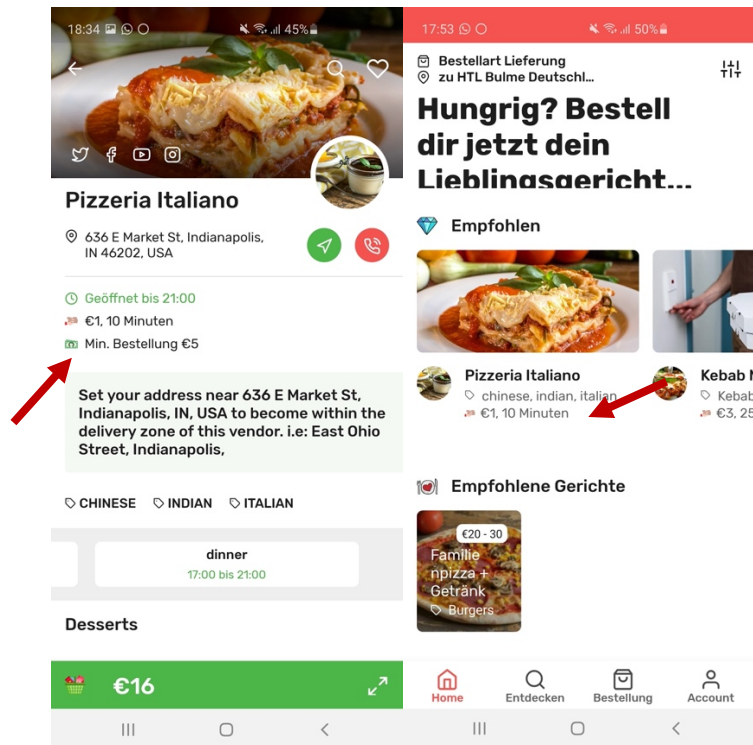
18:34 45%

Pizzeria Italiano

636 E Market St, Indianapolis, IN 46202, USA

Geöffnet bis 21:00
€1, 10 Minuten
Min. Bestellung €5

Set your address near 636 E Market St, Indianapolis, IN, USA to become within the delivery zone of this vendor. i.e: East Ohio Street, Indianapolis,

CHINESE INDIAN ITALIAN

dinner
17:00 bis 21:00

Desserts

€16

17:53 50%

Bestellart Lieferung
zu HTL Bulme Deutschl...

Hungrig? Bestell dir jetzt dein Lieblingsgericht...

Empfohlen

Pizzeria Italiano
chinese, indian, italian
€1, 10 Minuten

Kebab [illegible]
Kebab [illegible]
€3, 25 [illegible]

Empfohlene Gerichte

€20 - 30
Familie npizza + Getränk
Burgers

Home
Entdecken
Bestellung
Account